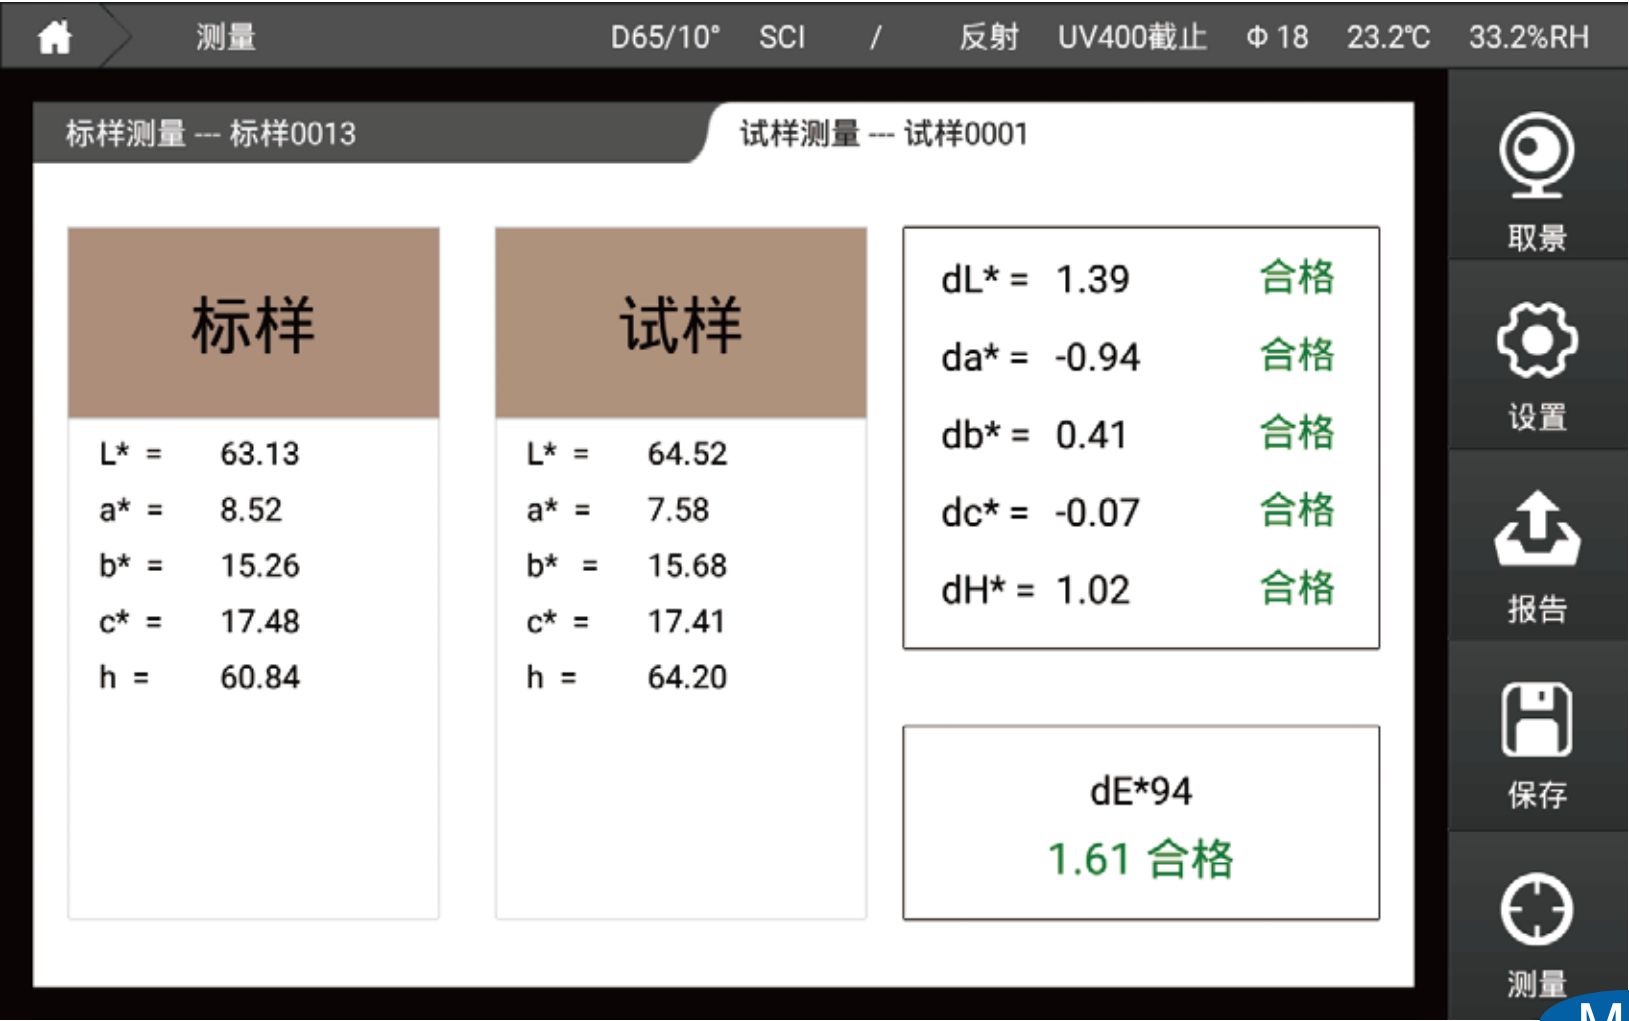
测量 D65/10° SCI / 反射 UV400截止 Φ 18 23.2℃ 33.2%RH

标样测量 --- 标样0013

试样测量 --- 试样0001

标样

L* = 63.13
a* = 8.52
b* = 15.26
c* = 17.48
h = 60.84

试样

L* = 64.52
a* = 7.58
b* = 15.68
c* = 17.41
h = 64.20

dL* = 1.39 合格
da* = -0.94 合格
db* = 0.41 合格
dc* = -0.07 合格
dH* = 1.02 合格

dE*94
1.61 合格

取景

设置

报告

保存

测量